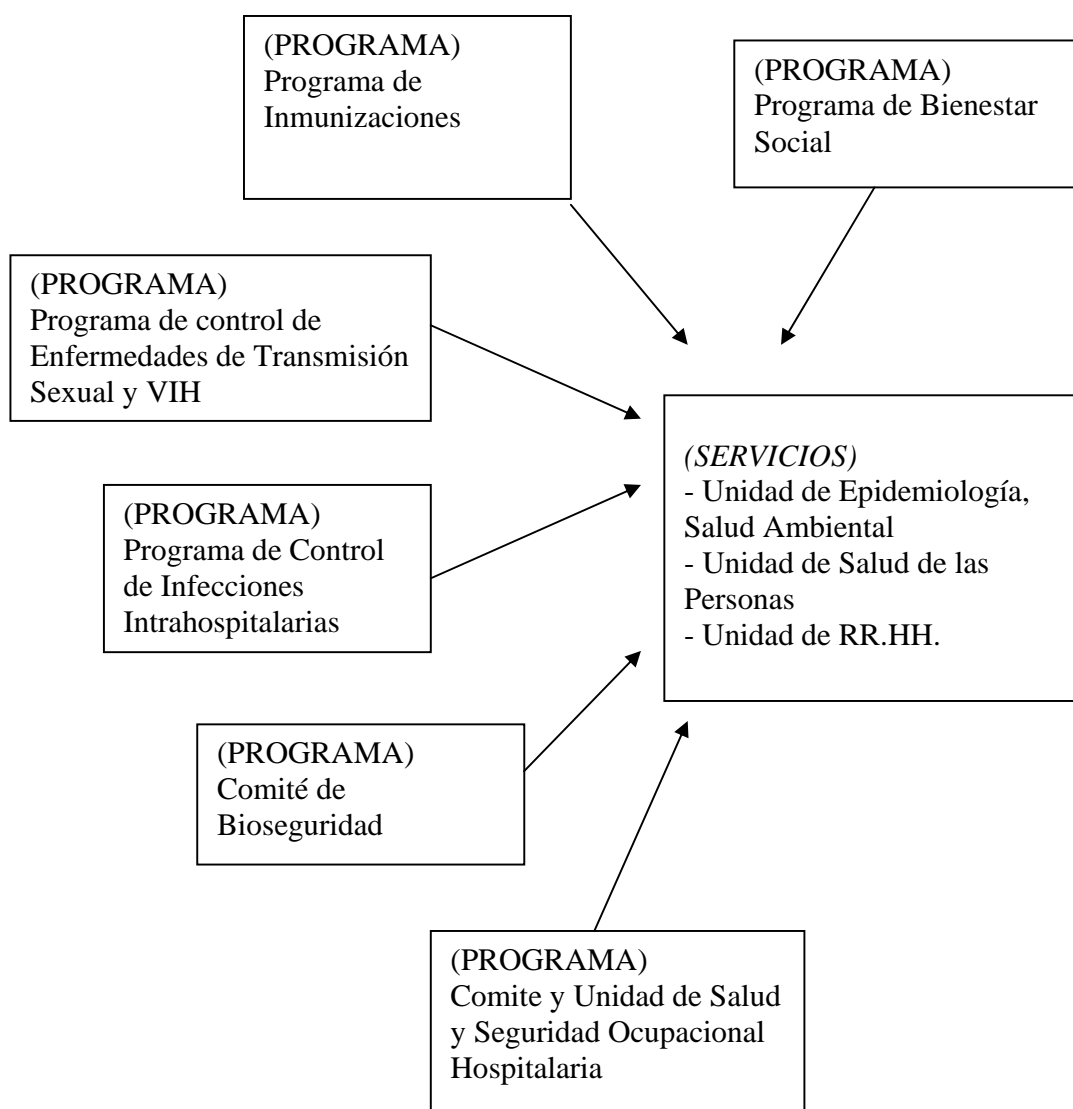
(PROGRAMA)
Programa de Inmunizaciones

(PROGRAMA)
Programa de Bienestar Social

(PROGRAMA)
Programa de control de Enfermedades de Transmisión Sexual y VIH

(SERVICIOS)
- Unidad de Epidemiología, Salud Ambiental
- Unidad de Salud de las Personas
- Unidad de RR.HH.

(PROGRAMA)
Programa de Control de Infecciones Intrahospitalarias

(PROGRAMA)
Comité de Bioseguridad

(PROGRAMA)
Comite y Unidad de Salud y Seguridad Ocupacional Hospitalaria